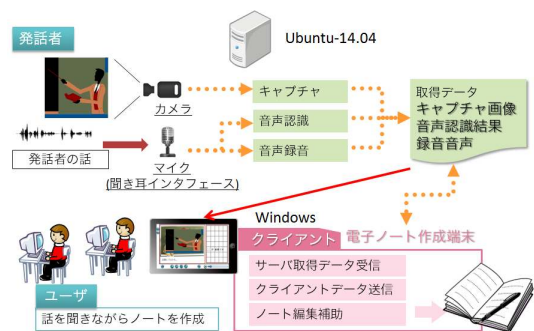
発話者

Ubuntu-14.04

カメラ

キャプチャ

音声認識

音声録音

取得データ
キャプチャ画像
音声認識結果
録音音声

発話者の話

マイク
(聞き耳インタフェース)

Windows

クライアント

電子ノート作成端末

サーバ取得データ受信

クライアントデータ送信

ノート編集補助

ユーザ

話を聞きながらノートを作成